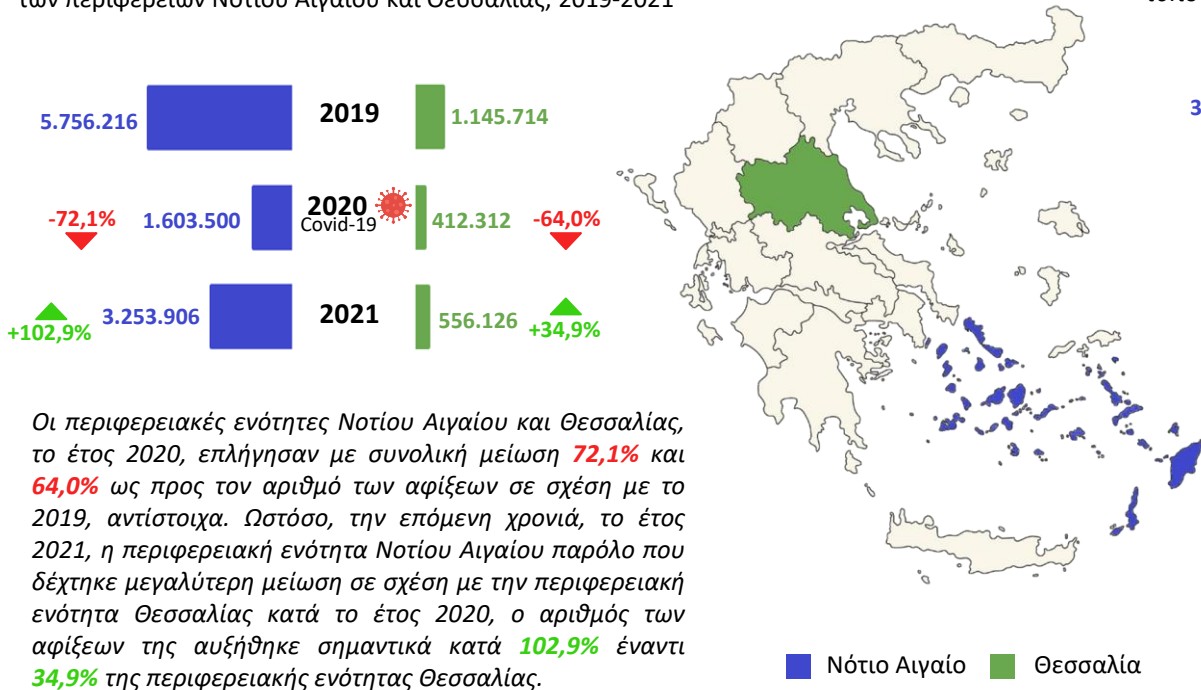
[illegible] περιφερειών Νοτίου Αιγαίου και Θεσσαλίας, 2019-2021

5.756.216 2019 1.145.714

-72,1% 1.603.500 2020 Covid-19 412.312 -64,0%

+102,9% 3.253.906 2021 556.126 +34,9%

Οι περιφερειακές ενότητες Νοτίου Αιγαίου και Θεσσαλίας, το έτος 2020, επλήγησαν με συνολική μείωση 72,1% και 64,0% ως προς τον αριθμό των αφίξεων σε σχέση με το 2019, αντίστοιχα. Ωστόσο, την επόμενη χρονιά, το έτος 2021, η περιφερειακή ενότητα Νοτίου Αιγαίου παρόλο που δέχτηκε μεγαλύτερη μείωση σε σχέση με την περιφερειακή ενότητα Θεσσαλίας κατά το έτος 2020, ο αριθμός των αφίξεων της αυξήθηκε σημαντικά κατά 102,9% έναντι 34,9% της περιφερειακής ενότητας Θεσσαλίας.

Νότιο Αιγαίο Θεσσαλία